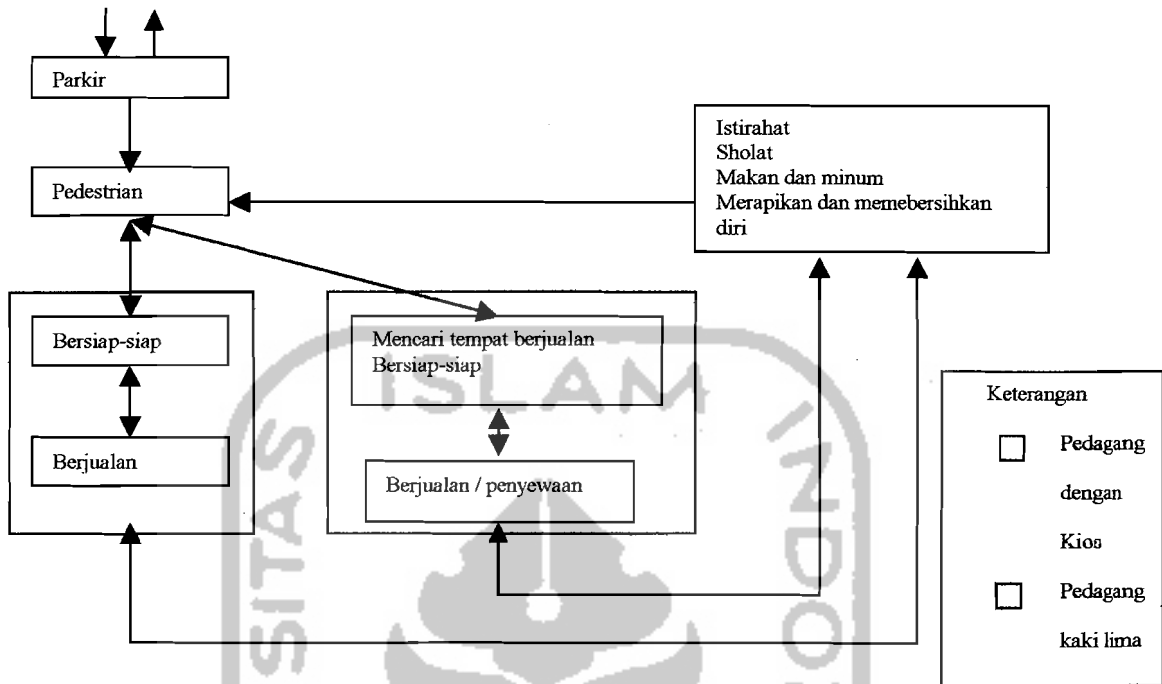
Parkir

Pedestrian

Istirahat
Sholat
Makan dan minum
Merapikan dan memebersihkan diri

Bersiap-siap

Berjualan

Mencari tempat berjualan
Bersiap-siap

Berjualan / penyewaan

Keterangan

Pedagang dengan Kios

Pedagang kaki lima

ISLAM
SITAS
INDO